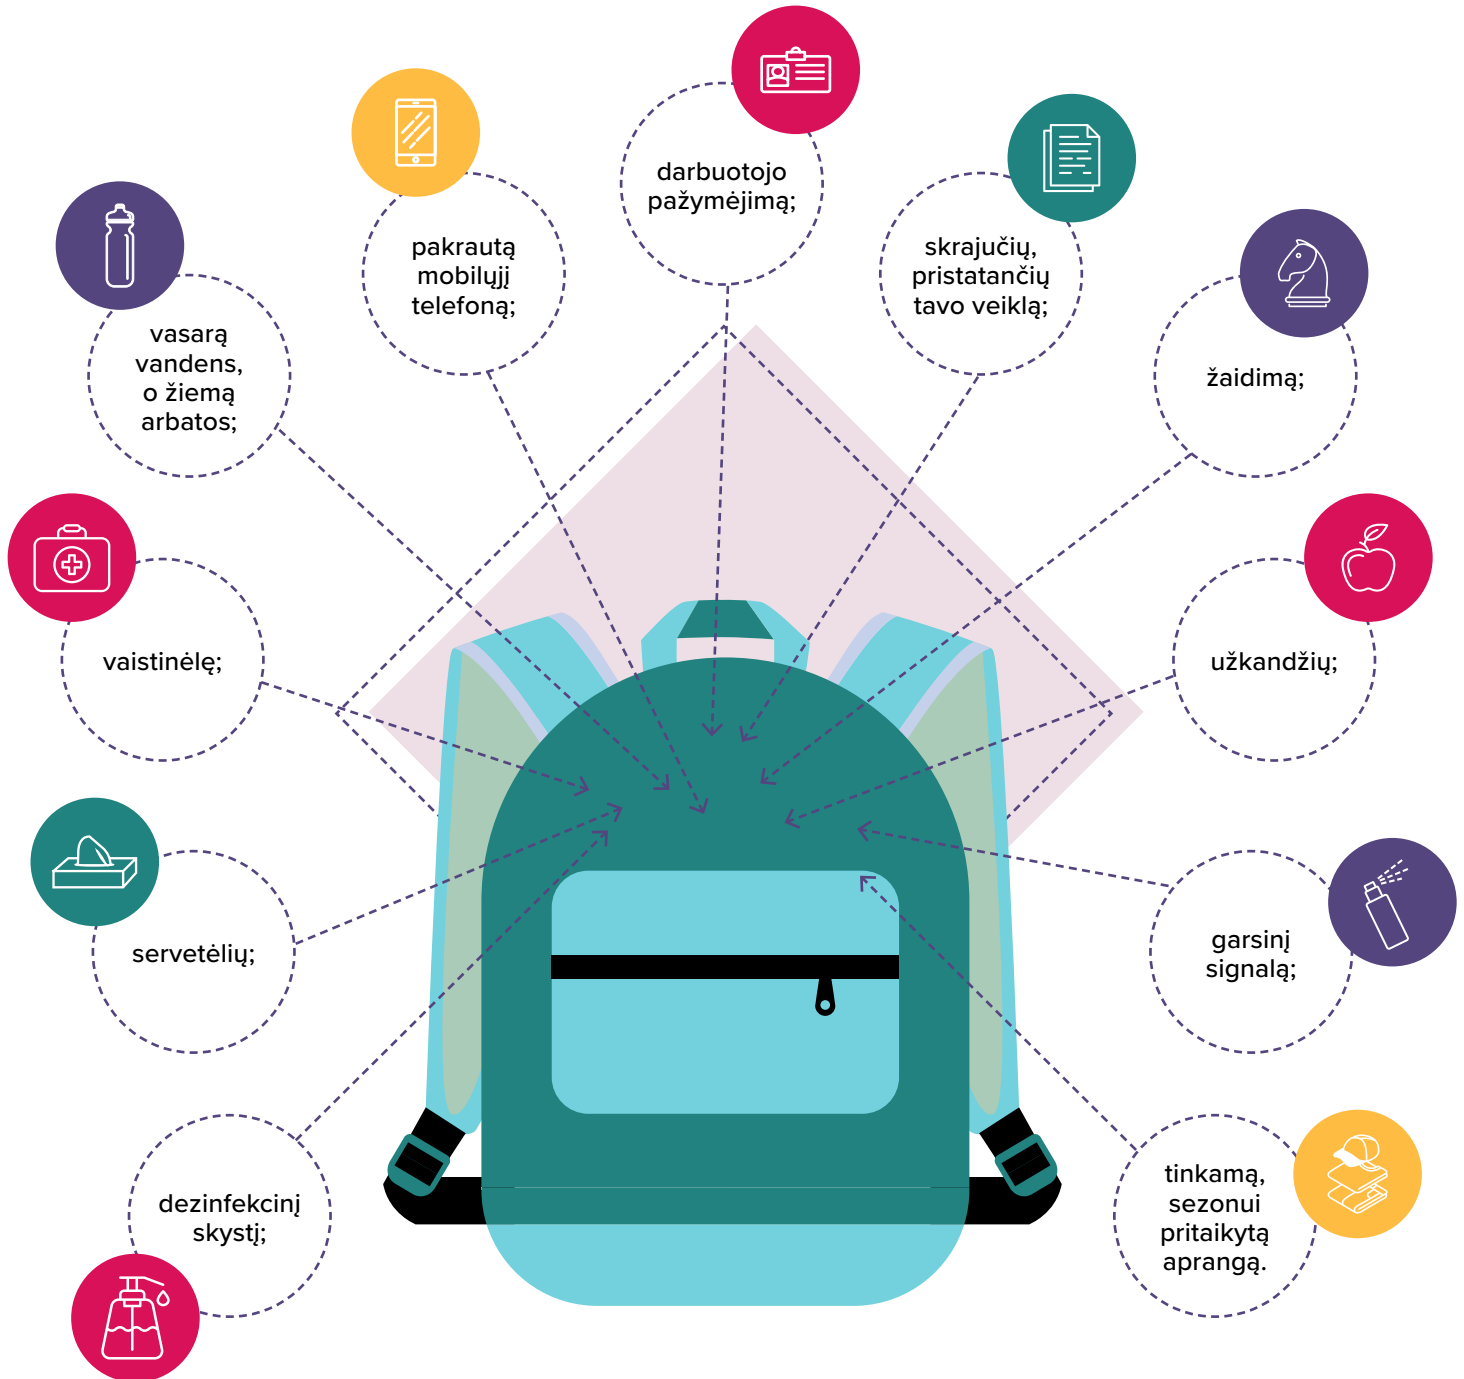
vasarą vandens, o žiemą arbatos;

pakrautą mobilųjį telefoną;

darbuotojo pažymėjimą;

skrajučių, pristatančių tavo veiklą;

žaidimą;

vaistinėlę;

užkandžių;

servetėlių;

garsinį signalą;

dezinfekcinį skystį;

tinkamą, sezonui pritaikytą aprangą.